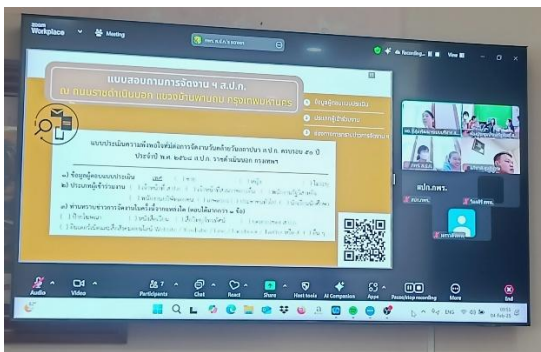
zoom Workplace Meeting

Recording... View

แบบสอบถามการจัดงาน ฯ ส.ป.ก.

ณ ถนนราชดำเนินนอก แขวงบ้านพานถม กรุงเทพมหานคร

ข้อมูลผู้ตอบแบบประเมิน

ประเภทผู้เข้าร่วม

แบบประเมินความพึงพอใจที่มีต่อการจัดงานวันคล้ายวันสถาปนา ส.ป.ก. ครบรอบ ๕๐ ปี

ประจำปี พ.ศ. ๒๕๖๘ ส.ป.ก. ราชดำเนินนอก กรุงเทพฯ

ข้อมูลผู้ตอบแบบประเมิน

ประเภทผู้เข้าร่วมงาน

ท่านทราบข่าวการจัดงานนี้จากช่องทางใด

ส.ป.ก.กพร.

Audio Video Participants Chat React Share Host tools AI Companion Apps Pause/stop recording More End